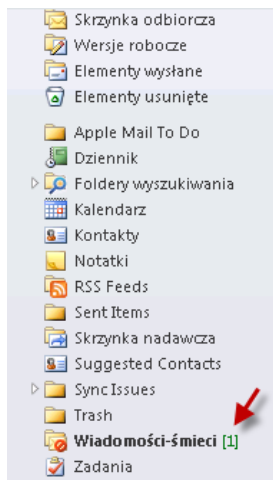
Skrzynka odbiorcza
Wersje robocze
Elementy wysłane
Elementy usunięte
Apple Mail To Do
Dziennik
Foldery wyszukiwania
Kalendarz
Kontakty
Notatki
RSS Feeds
Sent Items
Skrzynka nadawcza
Suggested Contacts
Sync Issues
Trash
Wiadomości-śmieci [1]
Zadania